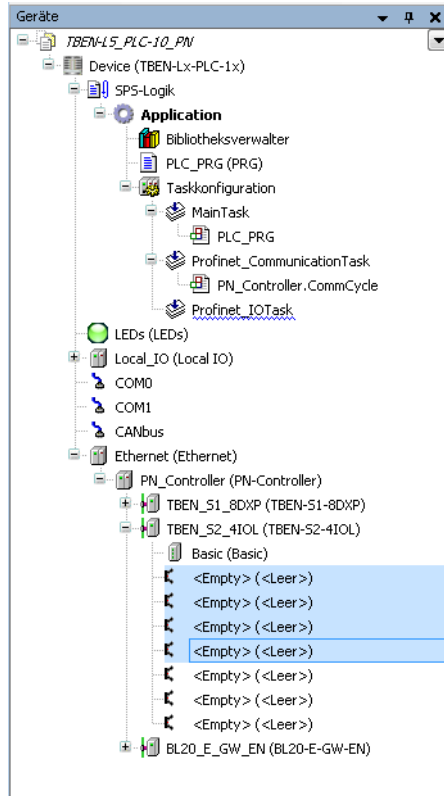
Geräte

TBEN-LS_PLC-10_PN
Device (TBEN-Lx-PLC-1x)
SPS-Logik
Application
Bibliotheksverwalter
PLC_PRG (PRG)
Taskkonfiguration
MainTask
PLC_PRG
Profinet_CommunicationTask
PN_Controller.CommCycle
Profinet_IOTask
LEDs (LEDs)
Local_IO (Local IO)
COM0
COM1
CANbus
Ethernet (Ethernet)
PN_Controller (PN-Controller)
TBEN_S1_8DXP (TBEN-S1-8DXP)
TBEN_S2_4IOL (TBEN-S2-4IOL)
Basic (Basic)
<Empty> (<Leer>)
<Empty> (<Leer>)
<Empty> (<Leer>)
<Empty> (<Leer>)
<Empty> (<Leer>)
<Empty> (<Leer>)
<Empty> (<Leer>)
BL20_E_GW_EN (BL20-E-GW-EN)